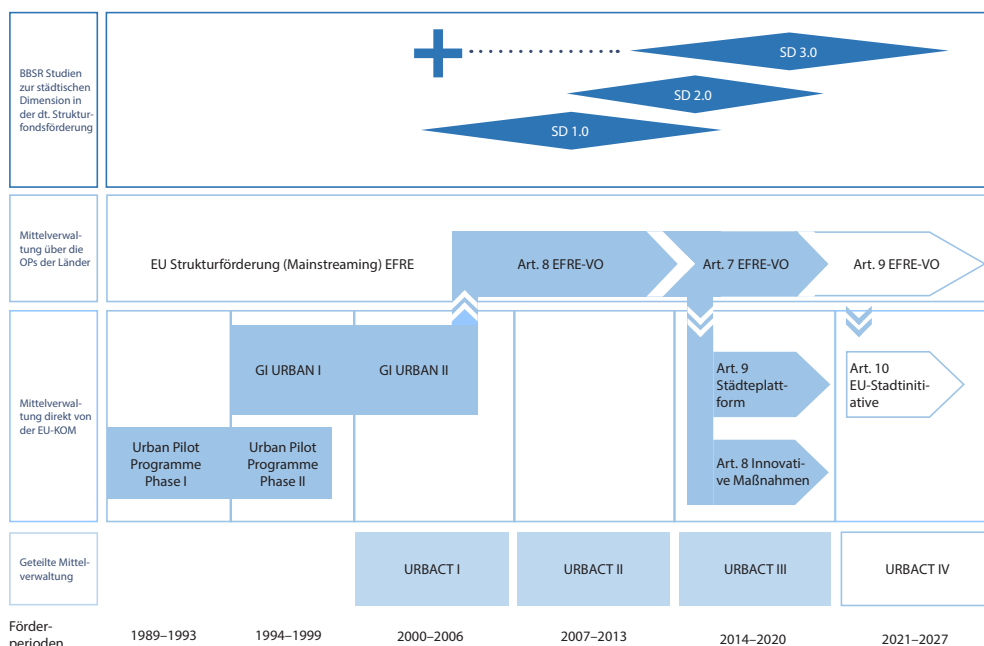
BBSR Studien zur städtischen Dimension in der dt. Strukturfondsförderung

SD 3.0

SD 2.0

SD 1.0

Mittelverwaltung über die OPs der Länder

EU Strukturförderung (Mainstreaming) EFRE

Art. 8 EFRE-VO

Art. 7 EFRE-VO

Art. 9 EFRE-VO

Mittelverwaltung direkt von der EU-KOM

GI URBAN I

GI URBAN II

Art. 9 Städteplattform

Art. 10 EU-Stadtinitiative

Urban Pilot Programme Phase I

Urban Pilot Programme Phase II

Art. 8 Innovative Maßnahmen

Geteilte Mittelverwaltung

URBACT I

URBACT II

URBACT III

URBACT IV

Förderperioden

1989–1993

1994–1999

2000–2006

2007–2013

2014–2020

2021–2027